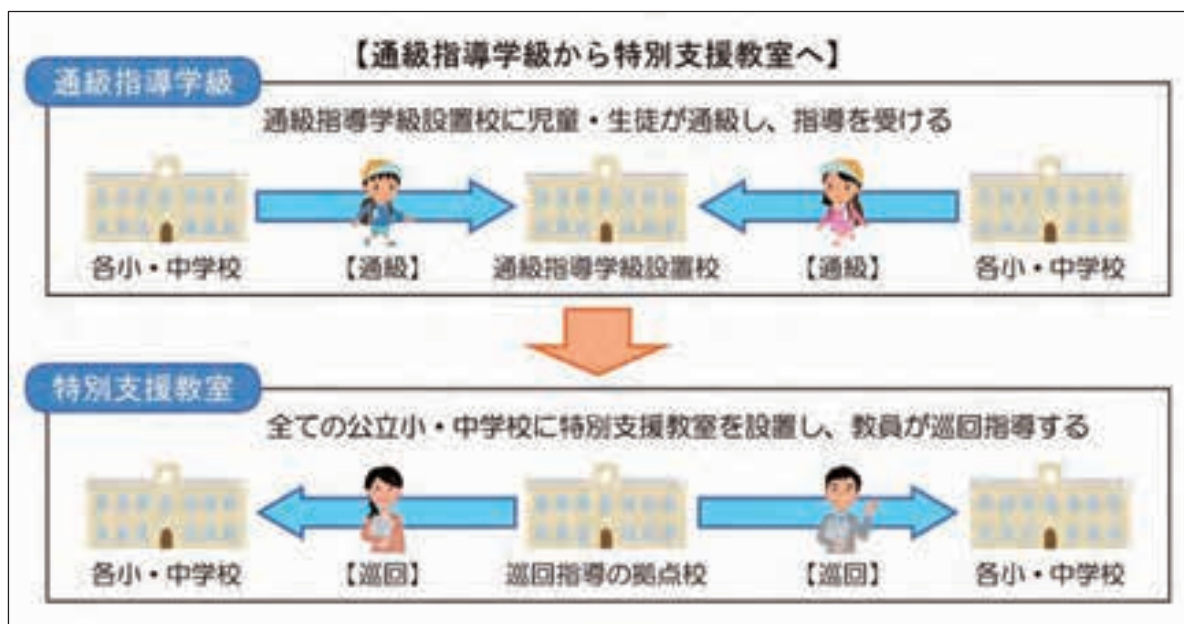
【通級指導学級から特別支援教室へ】

通級指導学級

通級指導学級設置校に児童・生徒が通級し、指導を受ける

各小・中学校 【通級】 通級指導学級設置校 【通級】 各小・中学校

特別支援教室

全ての公立小・中学校に特別支援教室を設置し、教員が巡回指導する

各小・中学校 【巡回】 巡回指導の拠点校 【巡回】 各小・中学校